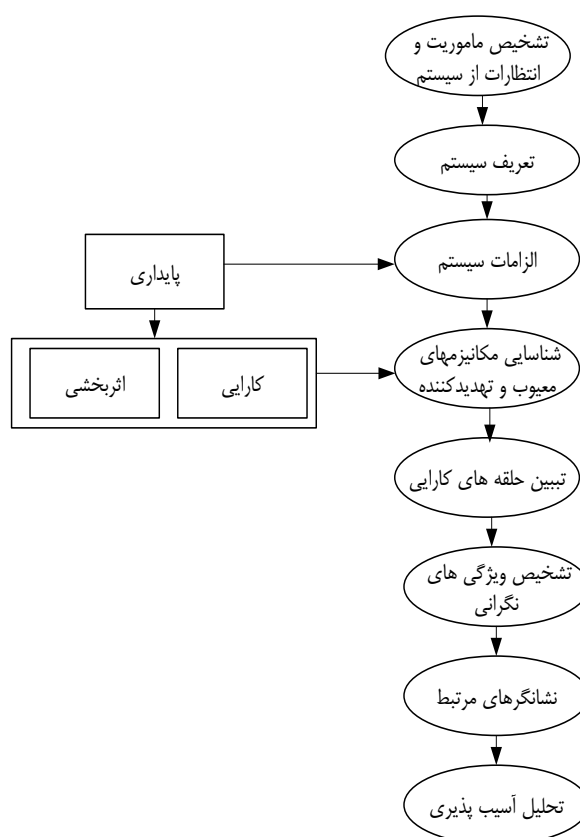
تشخیص ماموریت و انتظارات از سیستم

تعریف سیستم

پایداری

الزامات سیستم

کارایی

اثربخشی

شناسایی مکانیزمهای معیوب و تهدیدکننده

تبیین حلقه های کارایی

تشخیص ویژگی های نگرانی

نشانگرهای مرتبط

تحلیل آسیب پذیری